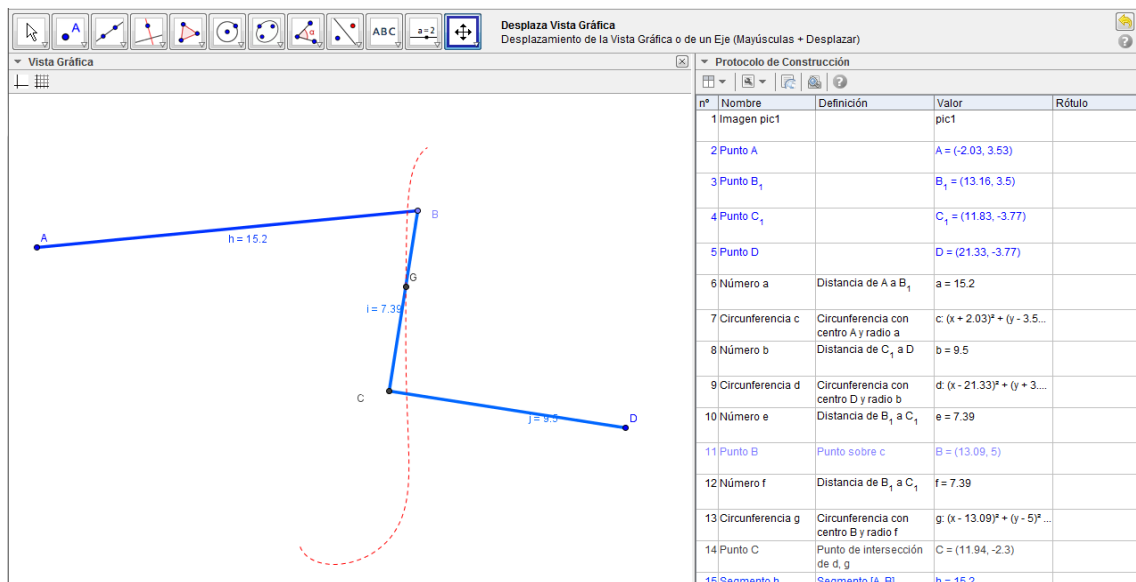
ABC a=2

Desplaza Vista Gráfica
Desplazamiento de la Vista Gráfica o de un Eje (Mayúsculas + Desplazar)

Vista Gráfica

A
h = 15.2
B
G
i = 7.39
C
j = 9.5
D

Protocolo de Construcción

| nº | Nombre | Definición | Valor | Rótulo |
|---|---|---|---|---|
| 1 | Imagen pic1 | | pic1 | |
| 2 | Punto A | | A = (-2.03, 3.53) | |
| 3 | Punto $B_1$ | | $B_1$ = (13.16, 3.5) | |
| 4 | Punto $C_1$ | | $C_1$ = (11.83, -3.77) | |
| 5 | Punto D | | D = (21.33, -3.77) | |
| 6 | Número a | Distancia de A a $B_1$ | a = 15.2 | |
| 7 | Circunferencia c | Circunferencia con centro A y radio a | c: (x + 2.03)² + (y - 3.5... | |
| 8 | Número b | Distancia de $C_1$ a D | b = 9.5 | |
| 9 | Circunferencia d | Circunferencia con centro D y radio b | d: (x - 21.33)² + (y + 3.... | |
| 10 | Número e | Distancia de $B_1$ a $C_1$ | e = 7.39 | |
| 11 | Punto B | Punto sobre c | B = (13.09, 5) | |
| 12 | Número f | Distancia de $B_1$ a $C_1$ | f = 7.39 | |
| 13 | Circunferencia g | Circunferencia con centro B y radio f | g: (x - 13.09)² + (y - 5)² ... | |
| 14 | Punto C | Punto de intersección de d, g | C = (11.94, -2.3) | |
| 15 | Segmento h | Segmento [A, B] | h = 15.2 | |